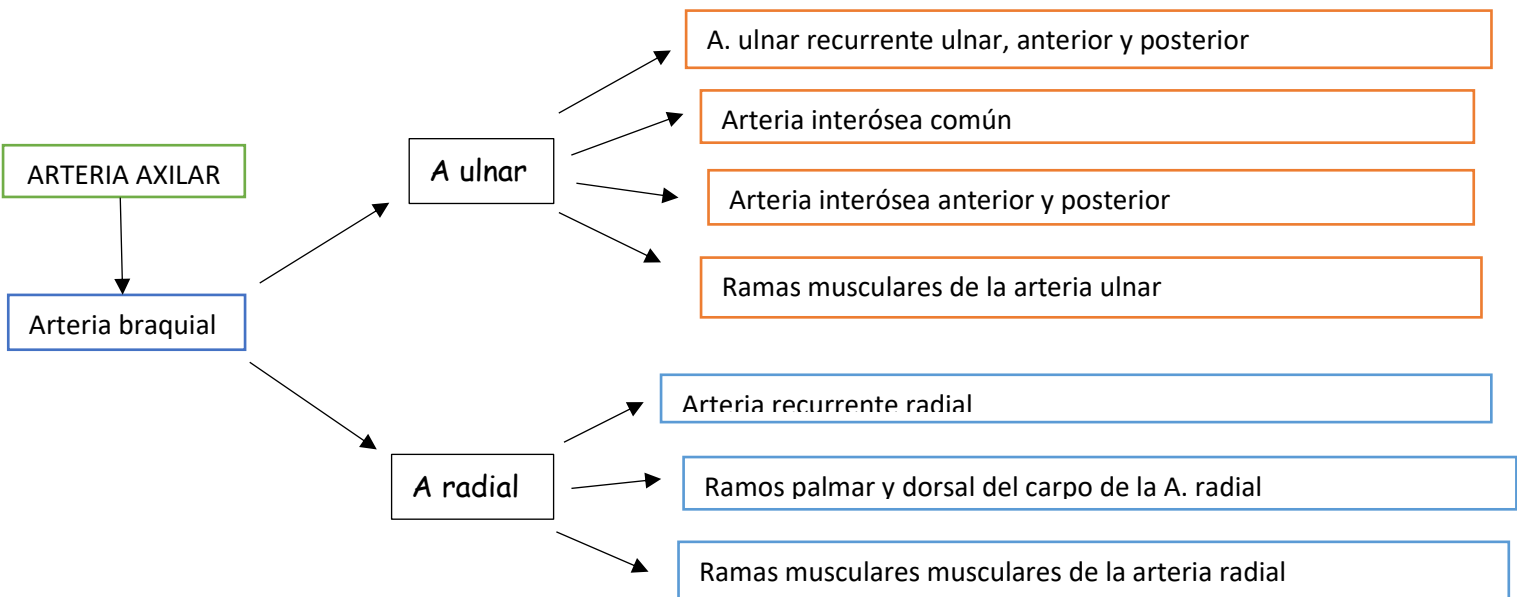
ARTERIA AXILAR

Arteria braquial

A ulnar

A. ulnar recurrente ulnar, anterior y posterior

Arteria interósea común

Arteria interósea anterior y posterior

Ramas musculares de la arteria ulnar

A radial

Arteria recurrente radial

Ramos palmar y dorsal del carpo de la A. radial

Ramas musculares musculares de la arteria radial